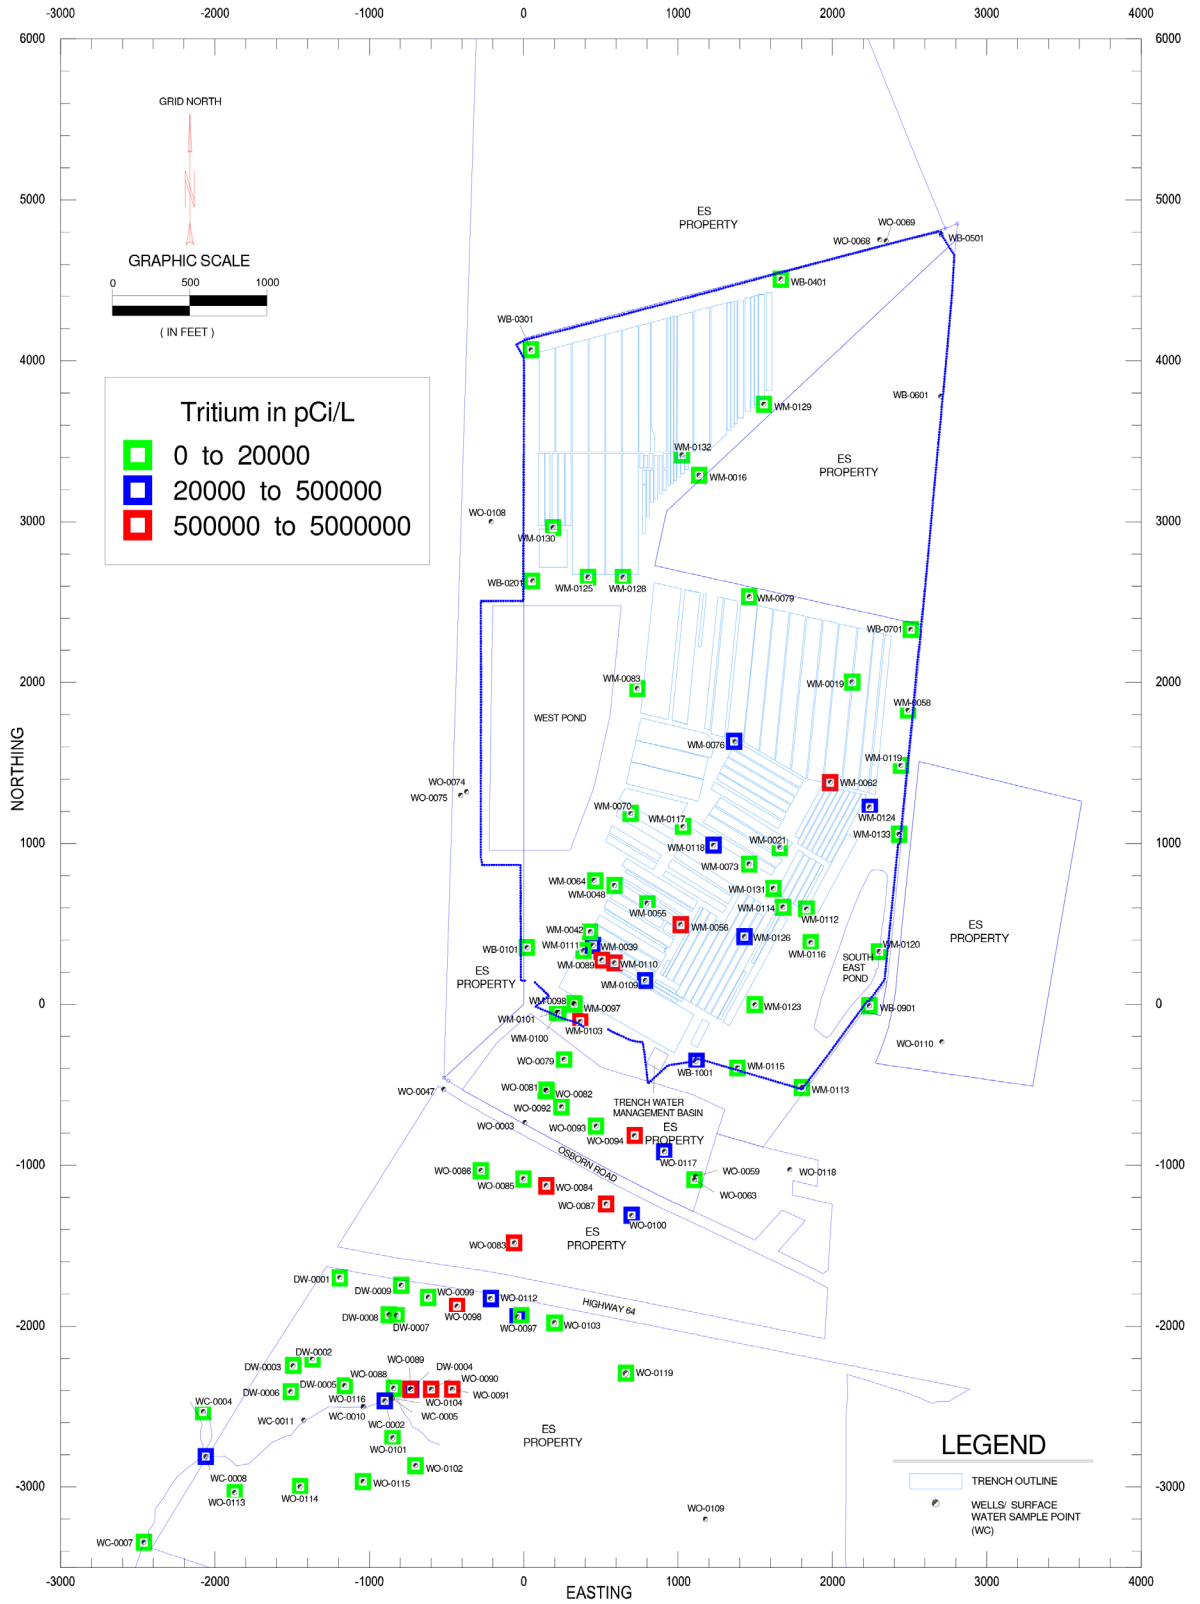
-3000 -2000 -1000 0 1000 2000 3000 4000

6000 5000 4000 3000 2000 1000 0 -1000 -2000 -3000

GRID NORTH

N

GRAPHIC SCALE

0 500 1000

( IN FEET )

Tritium in pCi/L

0 to 20000

20000 to 500000

500000 to 5000000

NORTHING

ES PROPERTY

WO-0069
WO-0068
WB-0501
WB-0401
WB-0301
WB-0601
WM-0129
WM-0132
WM-0016
ES PROPERTY
WO-0108
WM-0130
WB-0201
WM-0125
WM-0128
WM-0079
WB-0701
WM-0083
WM-0019
WM-0058
WEST POND
WM-0076
WM-0119
WO-0074
WO-0075
WM-0062
WM-0124
WM-0133
WM-0070
WM-0117
WM-0118
WM-0021
WM-0073
WM-0064
WM-0048
WM-0131
WM-0055
WM-0114
WM-0112
WM-0042
WM-0056
WM-0126
WM-0116
WM-0120
ES PROPERTY
WB-0101
WM-0111
WM-0039
WM-0089
WM-0110
SOUTH EAST POND
ES PROPERTY
WM-0109
WM-0098
WM-0097
WM-0123
WB-0901
WM-0101
WM-0103
WM-0100
WO-0110
WO-0079
WB-1001
WM-0115
WO-0047
WO-0081
WO-0082
WM-0113
WO-0092
TRENCH WATER MANAGEMENT BASIN
WO-0003
WO-0093
WO-0094
ES PROPERTY
WO-0117
OSBORN ROAD
WO-0088
WO-0059
WO-0118
WO-0085
WO-0084
WO-0063
WO-0087
WO-0100
ES PROPERTY
WO-0083
DW-0001
DW-0009
WO-0099
WO-0112
HIGHWAY 64
DW-0008
DW-0007
WO-0098
WO-0097
WO-0103
DW-0002
DW-0003
WO-0089
DW-0004
WO-0119
DW-0006
DW-0005
WO-0088
WO-0090
WO-0116
WO-0104
WO-0091
WC-0004
WC-0011
WO-0010
WC-0005
WC-0002
ES PROPERTY
WO-0101
WO-0102
WC-0008
WO-0113
WO-0114
WO-0115
WO-0109
WC-0007

LEGEND

TRENCH OUTLINE

WELLS/ SURFACE WATER SAMPLE POINT (WC)

EASTING